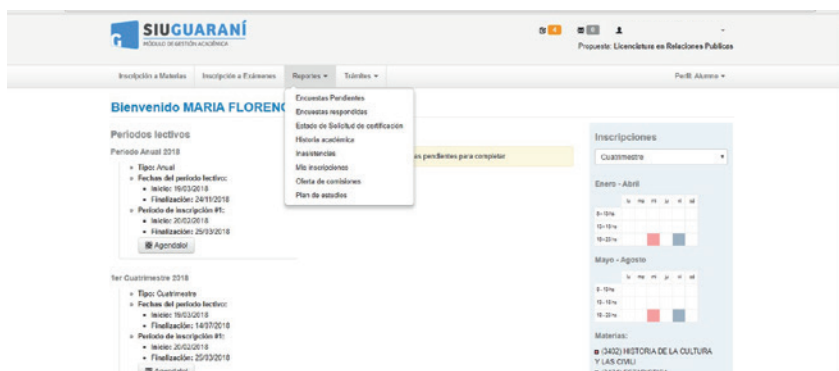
SIU GUARANÍ
MÓDULO DE GESTIÓN ACADÉMICA

4 0

Propuesta: Licenciatura en Relaciones Publicas

Inscripción a Materias Inscripción a Exámenes Reportes ▾ Trámites ▾ Perfil: Alumno ▾

Encuestas Pendientes
Encuestas respondidas
Estado de Solicitud de certificación
Historia académica
Inasistencias
Mis inscripciones
Oferta de comisiones
Plan de estudios

Bienvenido MARIA FLORENC

Periodos lectivos

Periodo Anual 2018
- Tipo: Anual
- Fechas del periodo lectivo:
  - Inicio: 16/03/2018
  - Finalización: 24/11/2018
- Periodo de inscripción #1:
  - Inicio: 20/02/2018
  - Finalización: 25/03/2018

Agendado!

1er Cuatrimestre 2018
- Tipo: Cuatrimestre
- Fechas del periodo lectivo:
  - Inicio: 16/03/2018
  - Finalización: 14/07/2018
- Periodo de inscripción #1:
  - Inicio: 20/02/2018
  - Finalización: 25/03/2018

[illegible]

as pendientes para completar

Inscripciones

Cuatrimestre

Enero - Abril

| | lu | ma | mi | ju | vi | sá |
|---|---|---|---|---|---|---|
| 8 - 13 hs | | | | | | |
| 13 - 18 hs | | | | | | |
| 18 - 23 hs | | | | | | |

Mayo - Agosto

| | lu | ma | mi | ju | vi | sá |
|---|---|---|---|---|---|---|
| 8 - 13 hs | | | | | | |
| 13 - 18 hs | | | | | | |
| 18 - 23 hs | | | | | | |

Materias:

(3402) HISTORIA DE LA CULTURA Y LAS CIVILI
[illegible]